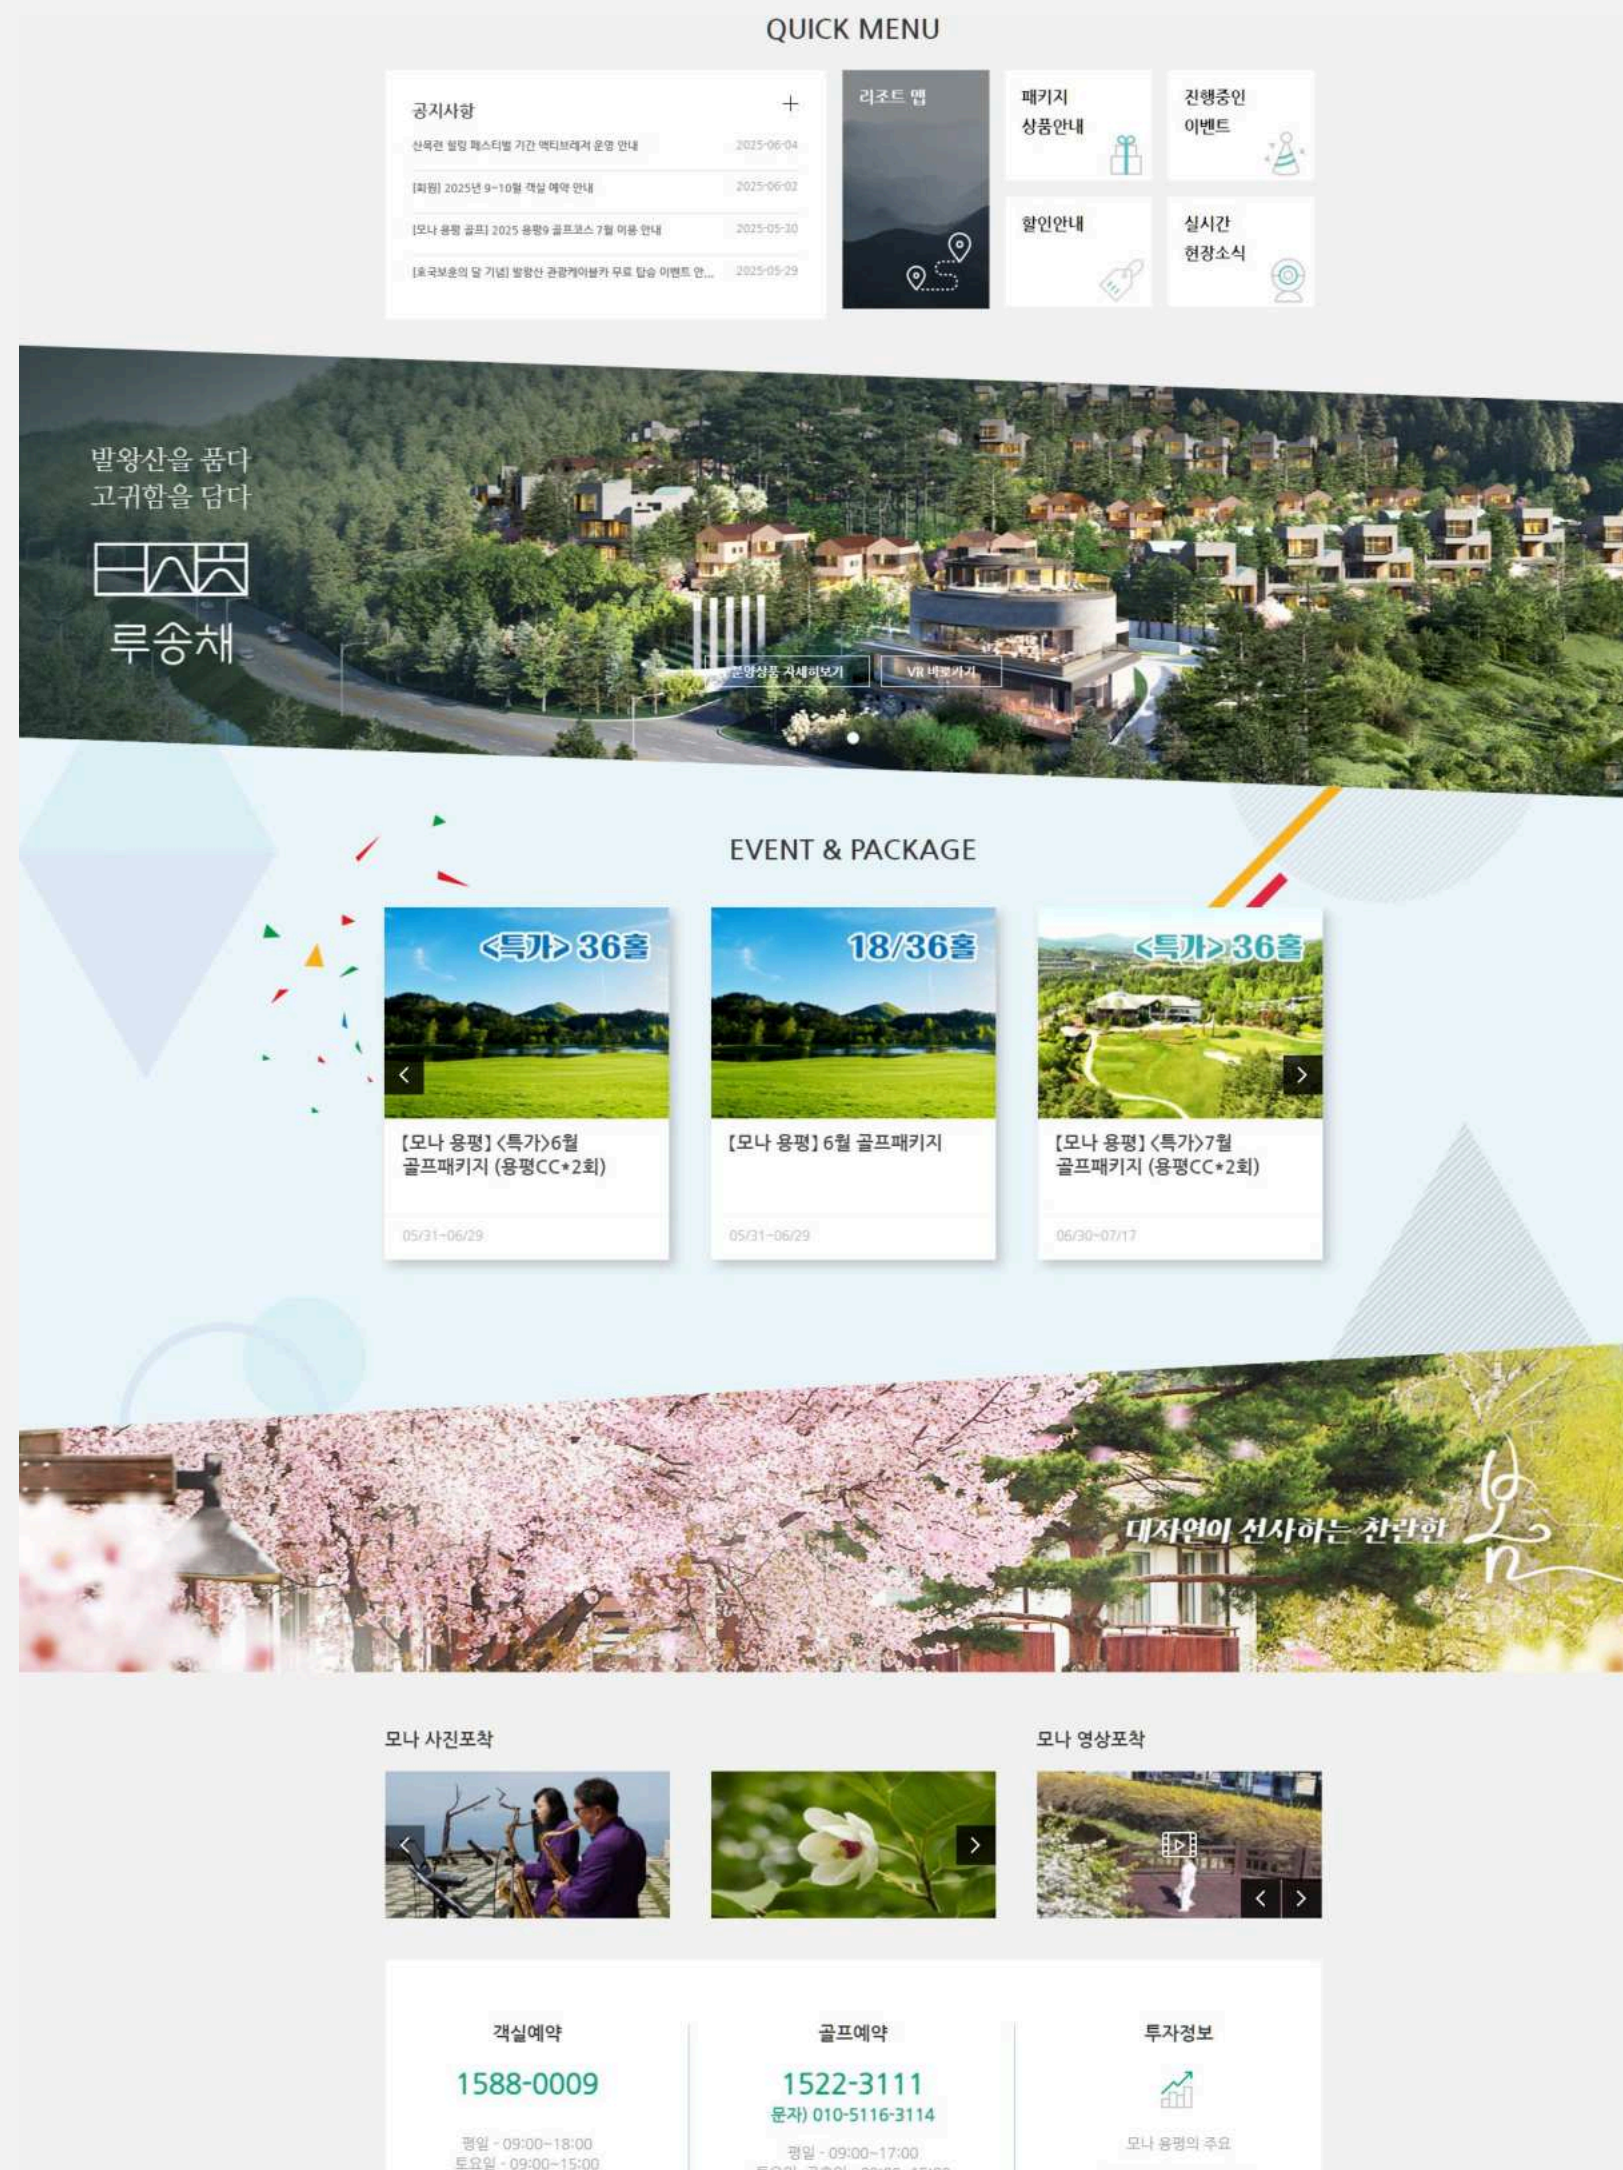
QUICK MENU

공지사항 +

산목련 힐링 페스티벌 기간 액티브레저 운영 안내 2025-06-04

[회원] 2025년 9~10월 객실 예약 안내 2025-06-02

[모나 용평 골프] 2025 용평9 골프코스 7월 이용 안내 2025-05-30

[호국보훈의 달 기념] 발왕산 관광케이블카 무료 탑승 이벤트 안... 2025-05-29

리조트 맵

패키지 상품안내

진행중인 이벤트

할인안내

실시간 현장소식

발왕산을 품다
고귀함을 담다

루송채

분양상품 자세히보기

VR 바로가기

EVENT & PACKAGE

<특가> 36홀

【모나 용평】<특가>6월 골프패키지 (용평CC*2회)

05/31~06/29

18/36홀

【모나 용평】6월 골프패키지

05/31~06/29

<특가> 36홀

【모나 용평】<특가>7월 골프패키지 (용평CC*2회)

06/30~07/17

대자연이 선사하는 찬란한 봄

모나 사진포착

모나 영상포착

객실예약

1588-0009

평일 - 09:00~18:00
토요일 - 09:00~15:00

골프예약

1522-3111

문자) 010-5116-3114

평일 - 09:00~17:00
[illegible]

투자정보

모나 용평의 주요